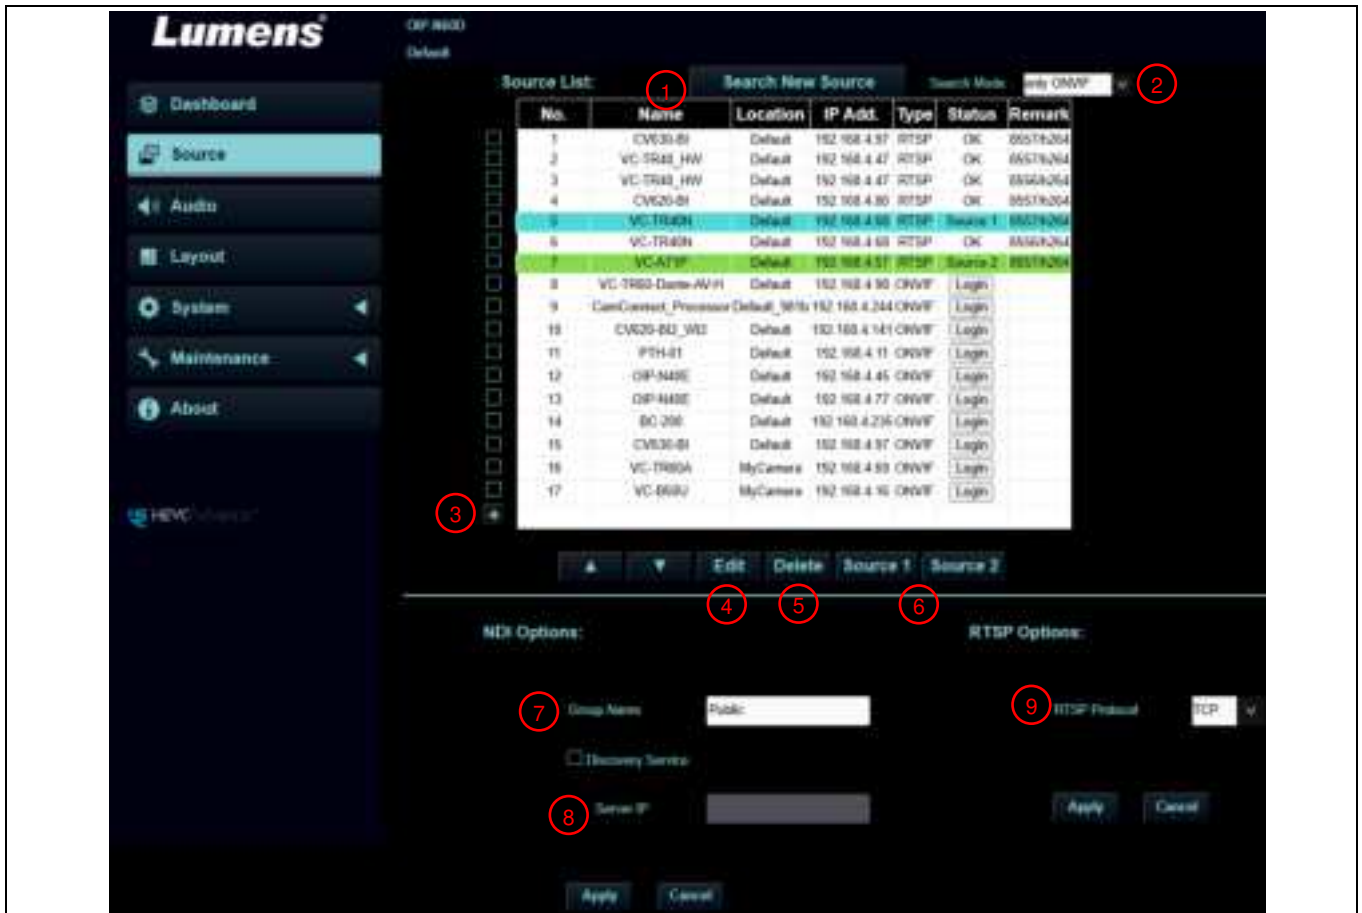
Lumens

OIP-N60D
Default

Dashboard
Source
Audio
Layout
System
Maintenance
About

HEVC

Source List: 1 Search New Source Search Mode only ONVIF 2

| No. | Name | Location | IP Add. | Type | Status | Remark |
|---|---|---|---|---|---|---|
| 1 | CV630-BI | Default | 192.168.4.97 | RTSP | OK | 8557h264 |
| 2 | VC-TR40_HW | Default | 192.168.4.47 | RTSP | OK | 8557h264 |
| 3 | VC-TR40_HW | Default | 192.168.4.47 | RTSP | OK | 8556h264 |
| 4 | CV620-BI | Default | 192.168.4.80 | RTSP | OK | 8557h264 |
| 5 | VC-TR40N | Default | 192.168.4.68 | RTSP | Source 1 | 8557h264 |
| 6 | VC-TR40N | Default | 192.168.4.68 | RTSP | OK | 8556h264 |
| 7 | VC-A71P | Default | 192.168.4.57 | RTSP | Source 2 | 8557h264 |
| 8 | VC-TR60-Dante-AV-H | Default | 192.168.4.98 | ONVIF | Login | |
| 9 | CamConnect_Processor | Default_Wifi | 192.168.4.244 | ONVIF | Login | |
| 10 | CV620-BI2_WI2 | Default | 192.168.4.141 | ONVIF | Login | |
| 11 | PTH-01 | Default | 192.168.4.11 | ONVIF | Login | |
| 12 | OIP-N40E | Default | 192.168.4.45 | ONVIF | Login | |
| 13 | OIP-N40E | Default | 192.168.4.77 | ONVIF | Login | |
| 14 | BC-200 | Default | 192.168.4.236 | ONVIF | Login | |
| 15 | CV630-BI | Default | 192.168.4.97 | ONVIF | Login | |
| 16 | VC-TR60A | MyCamera | 192.168.4.69 | ONVIF | Login | |
| 17 | VC-B50U | MyCamera | 192.168.4.16 | ONVIF | Login | |

3 +

▲ ▼ Edit Delete Source 1 Source 2
4 5 6

NDI Options:
7 Group Name Public
Discovery Service
8 Server IP

RTSP Options:
9 RTSP Protocol TCP
Apply Cancel

Apply Cancel